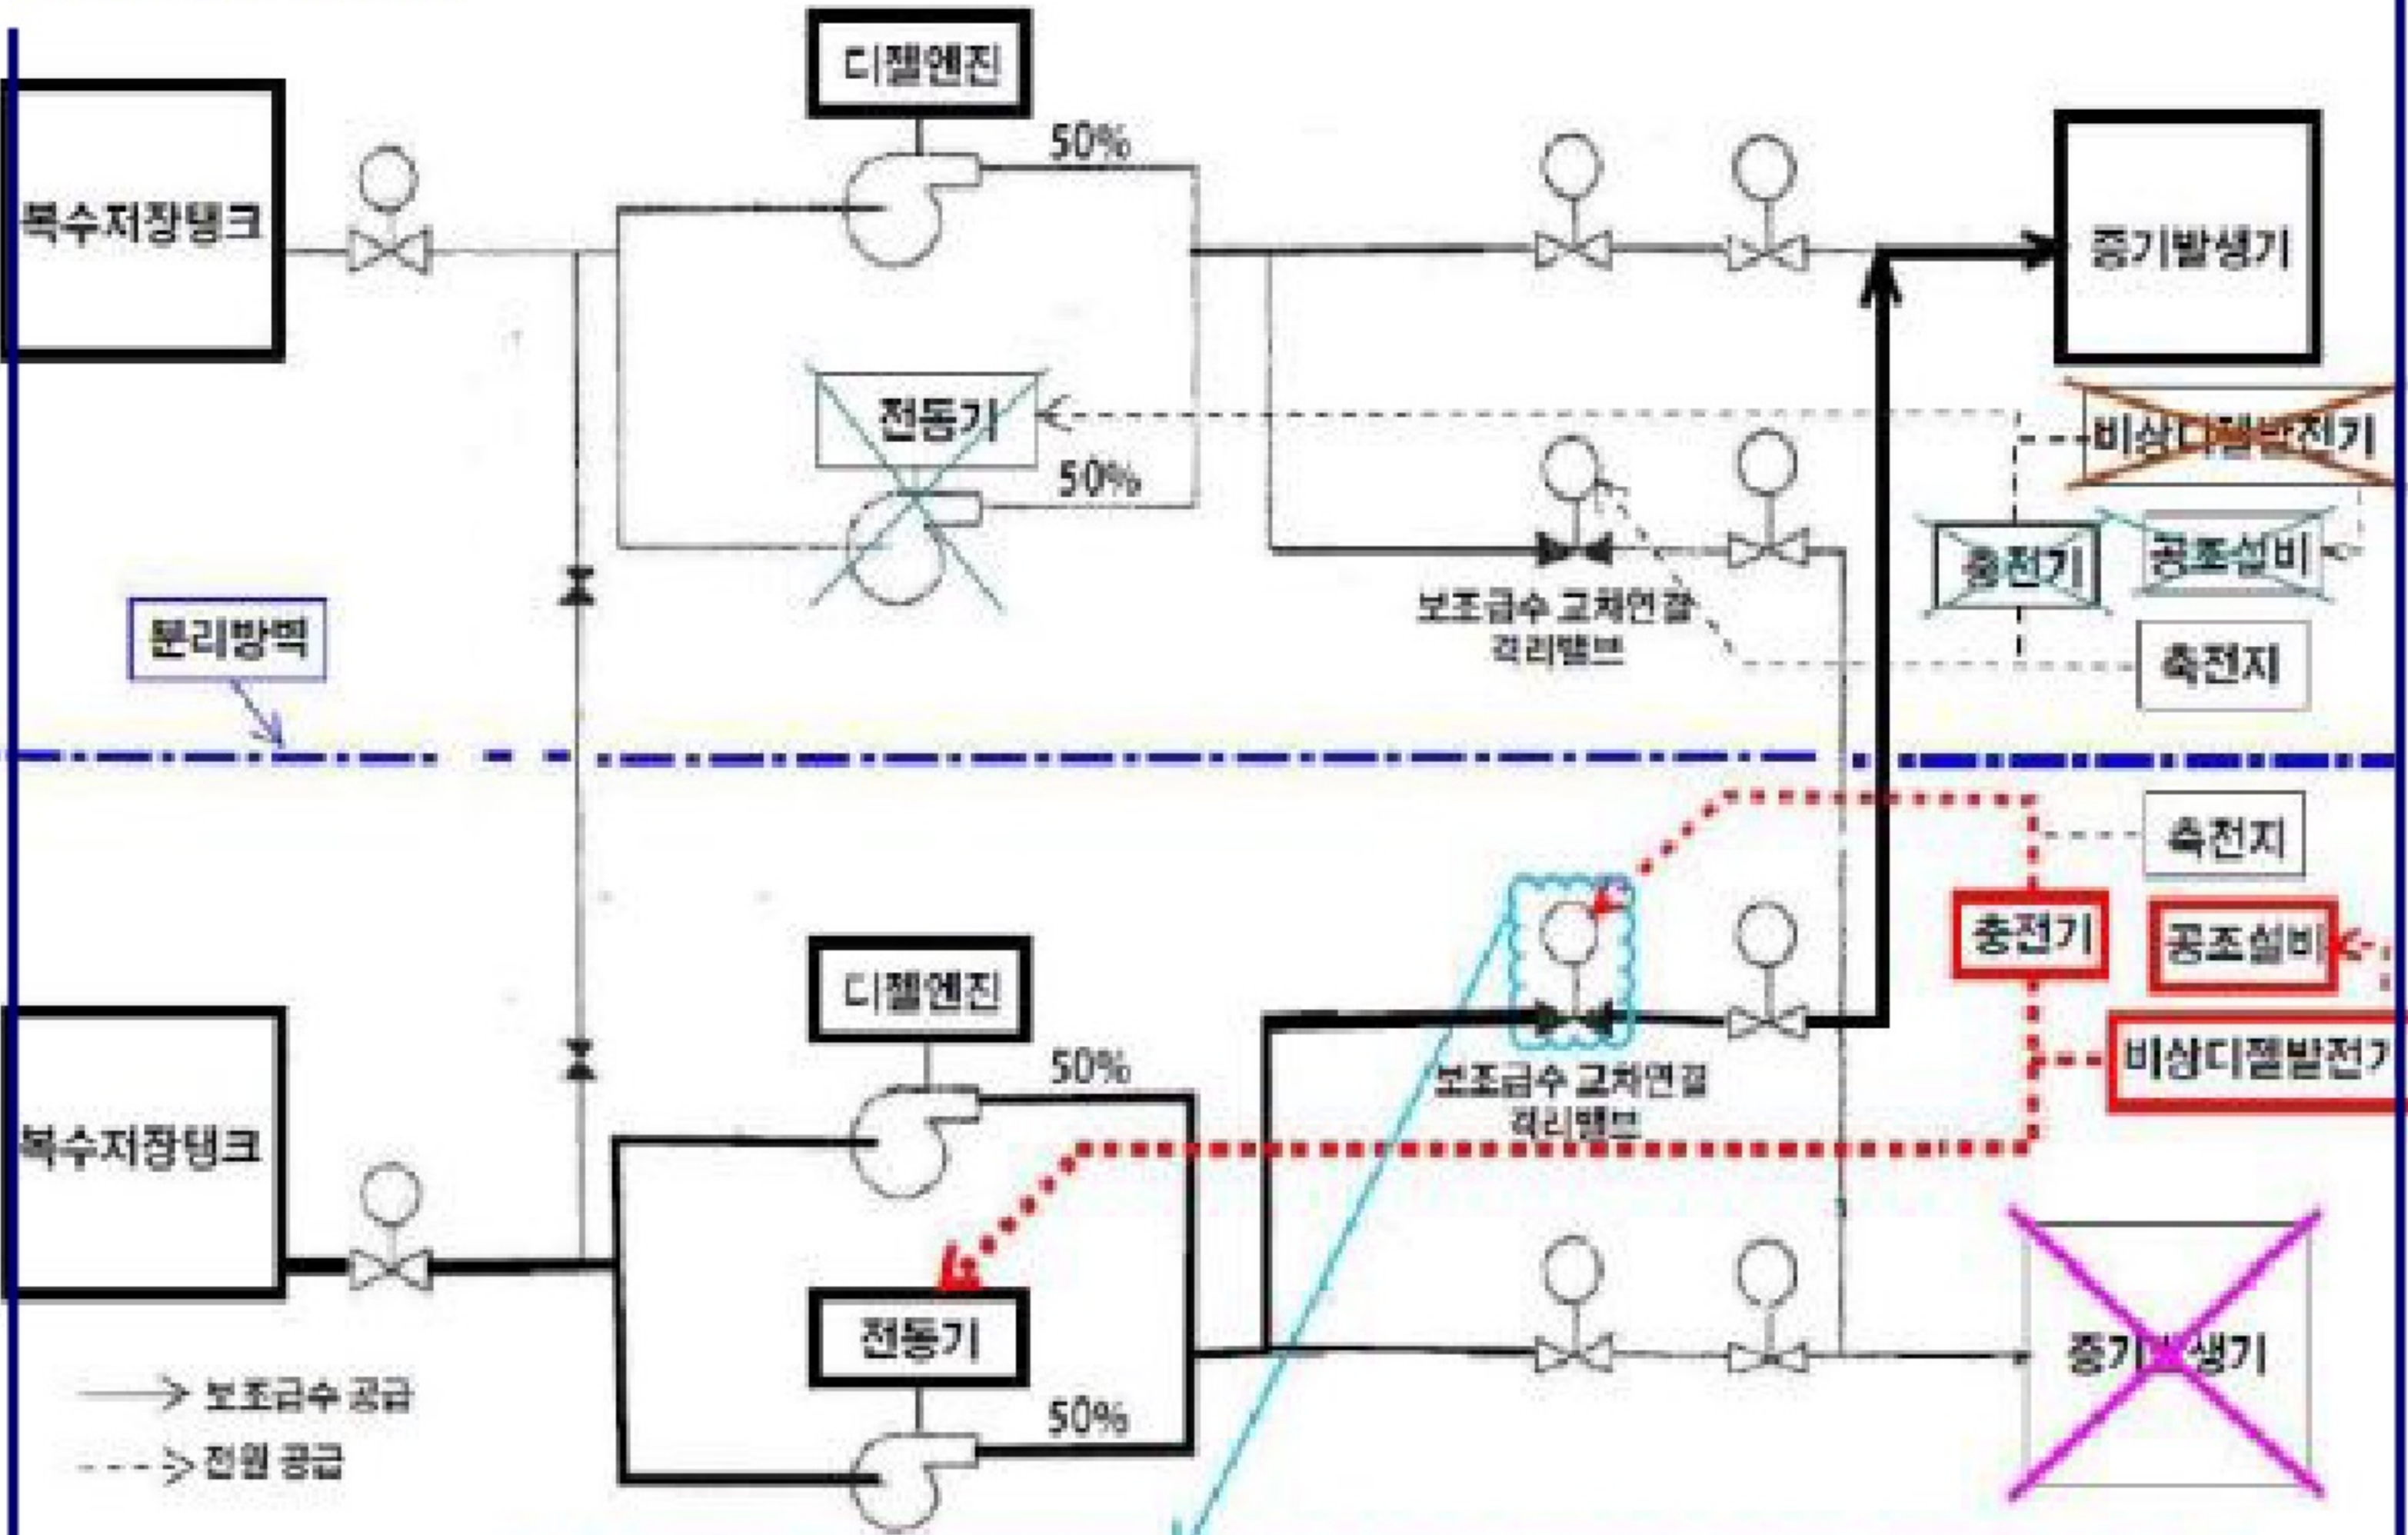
디젤엔진
50%
복수저장탱크
증기발생기
전동기
50%
비상디젤발전기
충전기
공조설비
보조급수 교차연결 격리밸브
축전지
분리방벽
축전지
충전기
공조설비
디젤엔진
50%
비상디젤발전기
보조급수 교차연결 격리밸브
복수저장탱크
전동기
증기발생기
50%
보조급수 공급
전원 공급